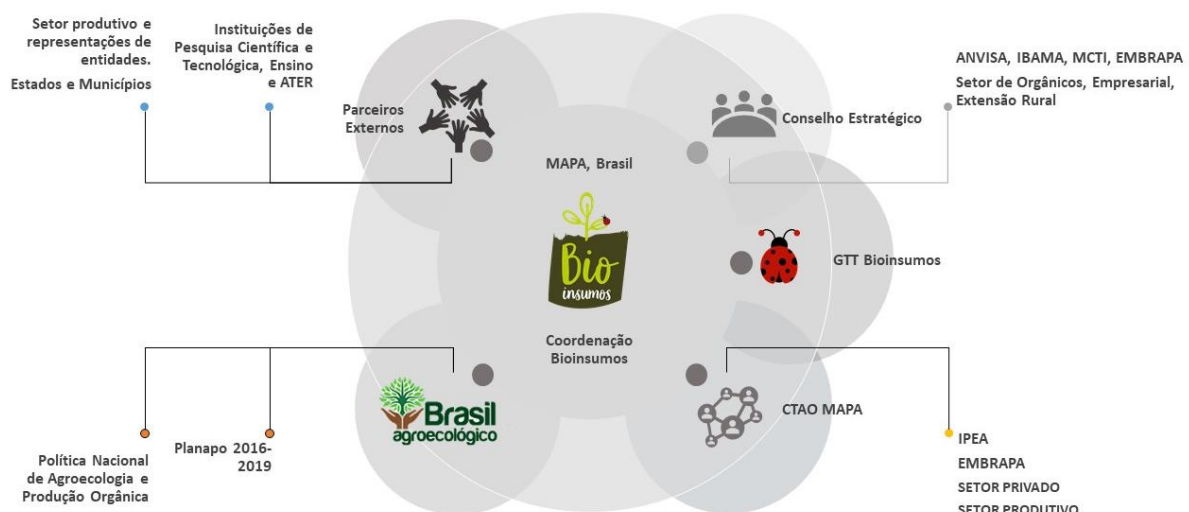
Setor produtivo e representações de entidades.
Estados e Municípios

Instituições de Pesquisa Científica e Tecnológica, Ensino e ATER

Parceiros Externos

Conselho Estratégico

ANVISA, IBAMA, MCTI, EMBRAPA
Setor de Orgânicos, Empresarial, Extensão Rural

MAPA, Brasil

Bio insumos

GTT Bioinsumos

Coordenação Bioinsumos

Brasil agroecológico

CTAO MAPA

Política Nacional de Agroecologia e Produção Orgânica

Planapo 2016-2019

IPEA
EMBRAPA
SETOR PRIVADO
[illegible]